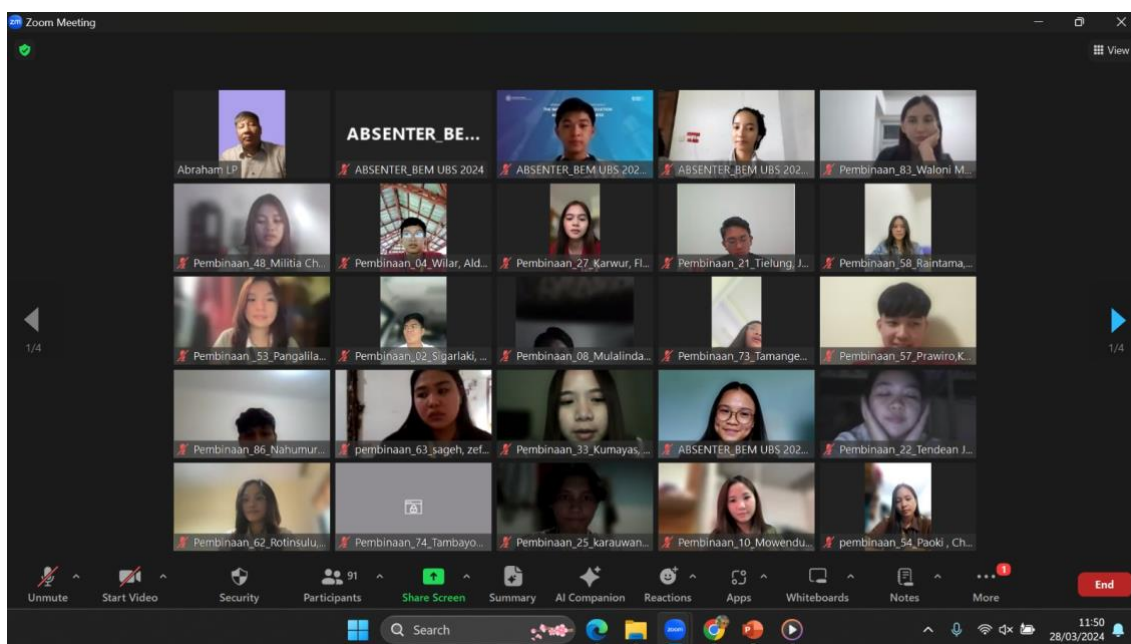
Zoom Meeting

View

Abraham LP

ABSENTER_BE...

ABSENTER_BEM UBS 2024

ABSENTER_BEM UBS 202...

ABSENTER_BEM UBS 202...

Pembinaan_83_Waloni M...

Pembinaan_48_Militia Ch...

Pembinaan_04_Wilar, Ald...

Pembinaan_27_Karwur, Fl...

Pembinaan_21_Tielung, J...

Pembinaan_58_Raintama,...

1/4

1/4

Pembinaan_53_Pangalila...

Pembinaan_02_Sigarlaki, ...

Pembinaan_08_Mulalinda...

Pembinaan_73_Tamange...

Pembinaan_57_Prawiro,K...

Pembinaan_86_Nahumur...

pembinaan_63_sageh, zef...

Pembinaan_33_Kumayas, ...

ABSENTER_BEM UBS 202...

Pembinaan_22_Tendean J...

Pembinaan_62_Rotinsulu,...

Pembinaan_74_Tambayo...

Pembinaan_25_karauwan...

Pembinaan_10_Mowendu...

pembinaan_54_Paoki , Ch...

Unmute

Start Video

Security

91

Participants

Share Screen

Summary

AI Companion

Reactions

Apps

Whiteboards

Notes

1

More

End

Search

11:50

28/03/2024